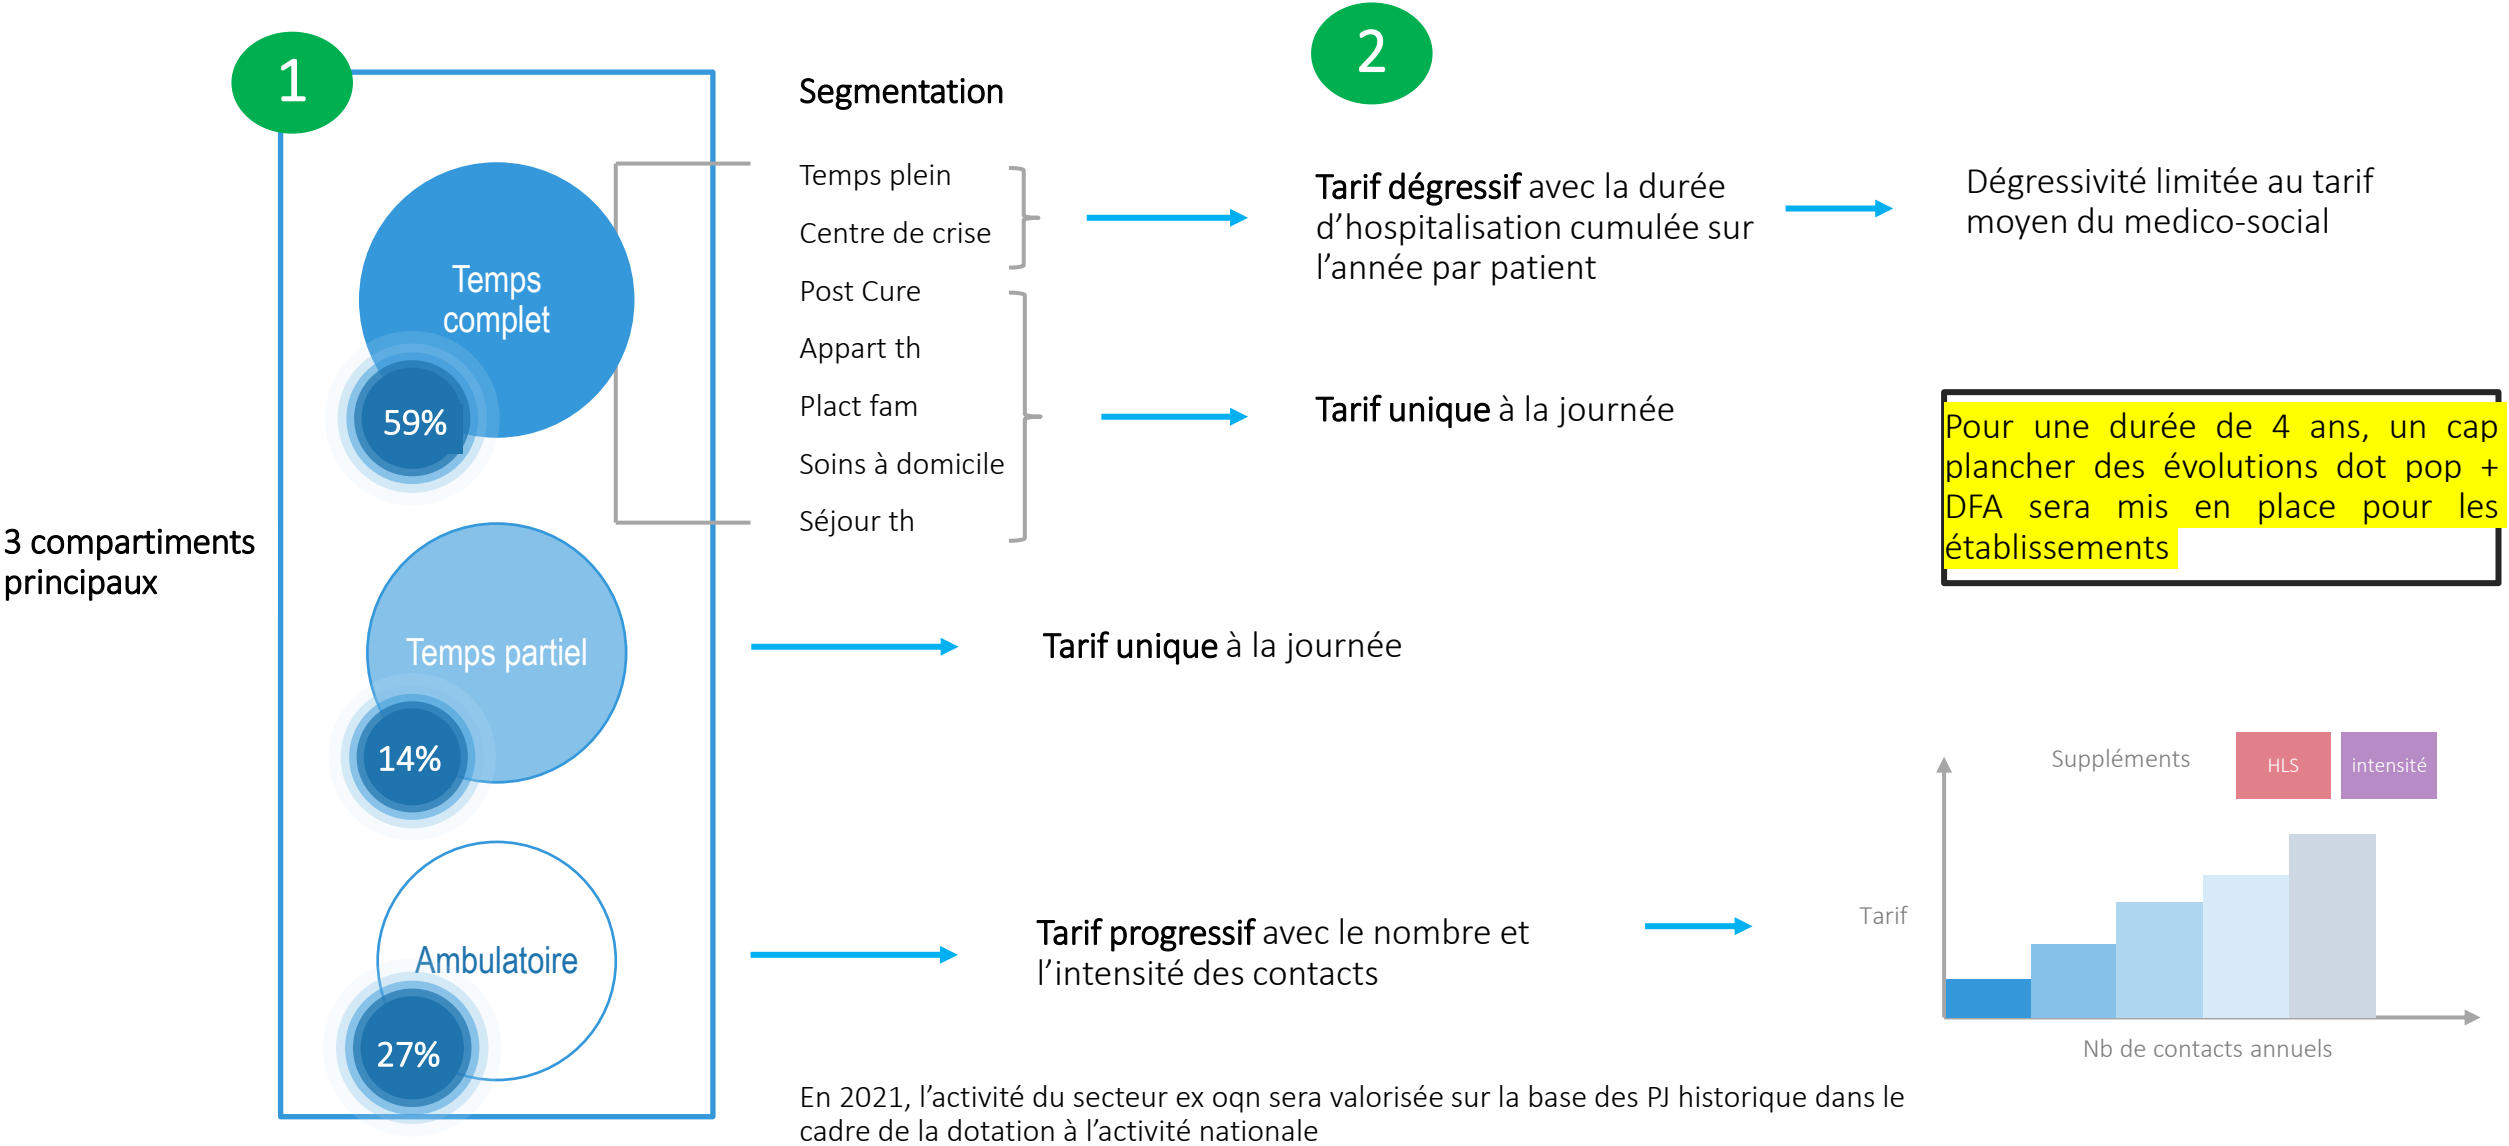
1

2

Segmentation

3 compartiments principaux

Temps complet

59%

Temps plein

Centre de crise

Post Cure

Appart th

Plact fam

Soins à domicile

Séjour th

Tarif dégressif avec la durée d'hospitalisation cumulée sur l'année par patient

Dégressivité limitée au tarif moyen du medico-social

Tarif unique à la journée

Pour une durée de 4 ans, un cap plancher des évolutions dot pop + DFA sera mis en place pour les établissements

Temps partiel

14%

Tarif unique à la journée

Suppléments

HLS

intensité

Tarif

Ambulatoire

27%

Tarif progressif avec le nombre et l'intensité des contacts

Nb de contacts annuels

En 2021, l'activité du secteur ex oqn sera valorisée sur la base des PJ historique dans le cadre de la dotation à l'activité nationale